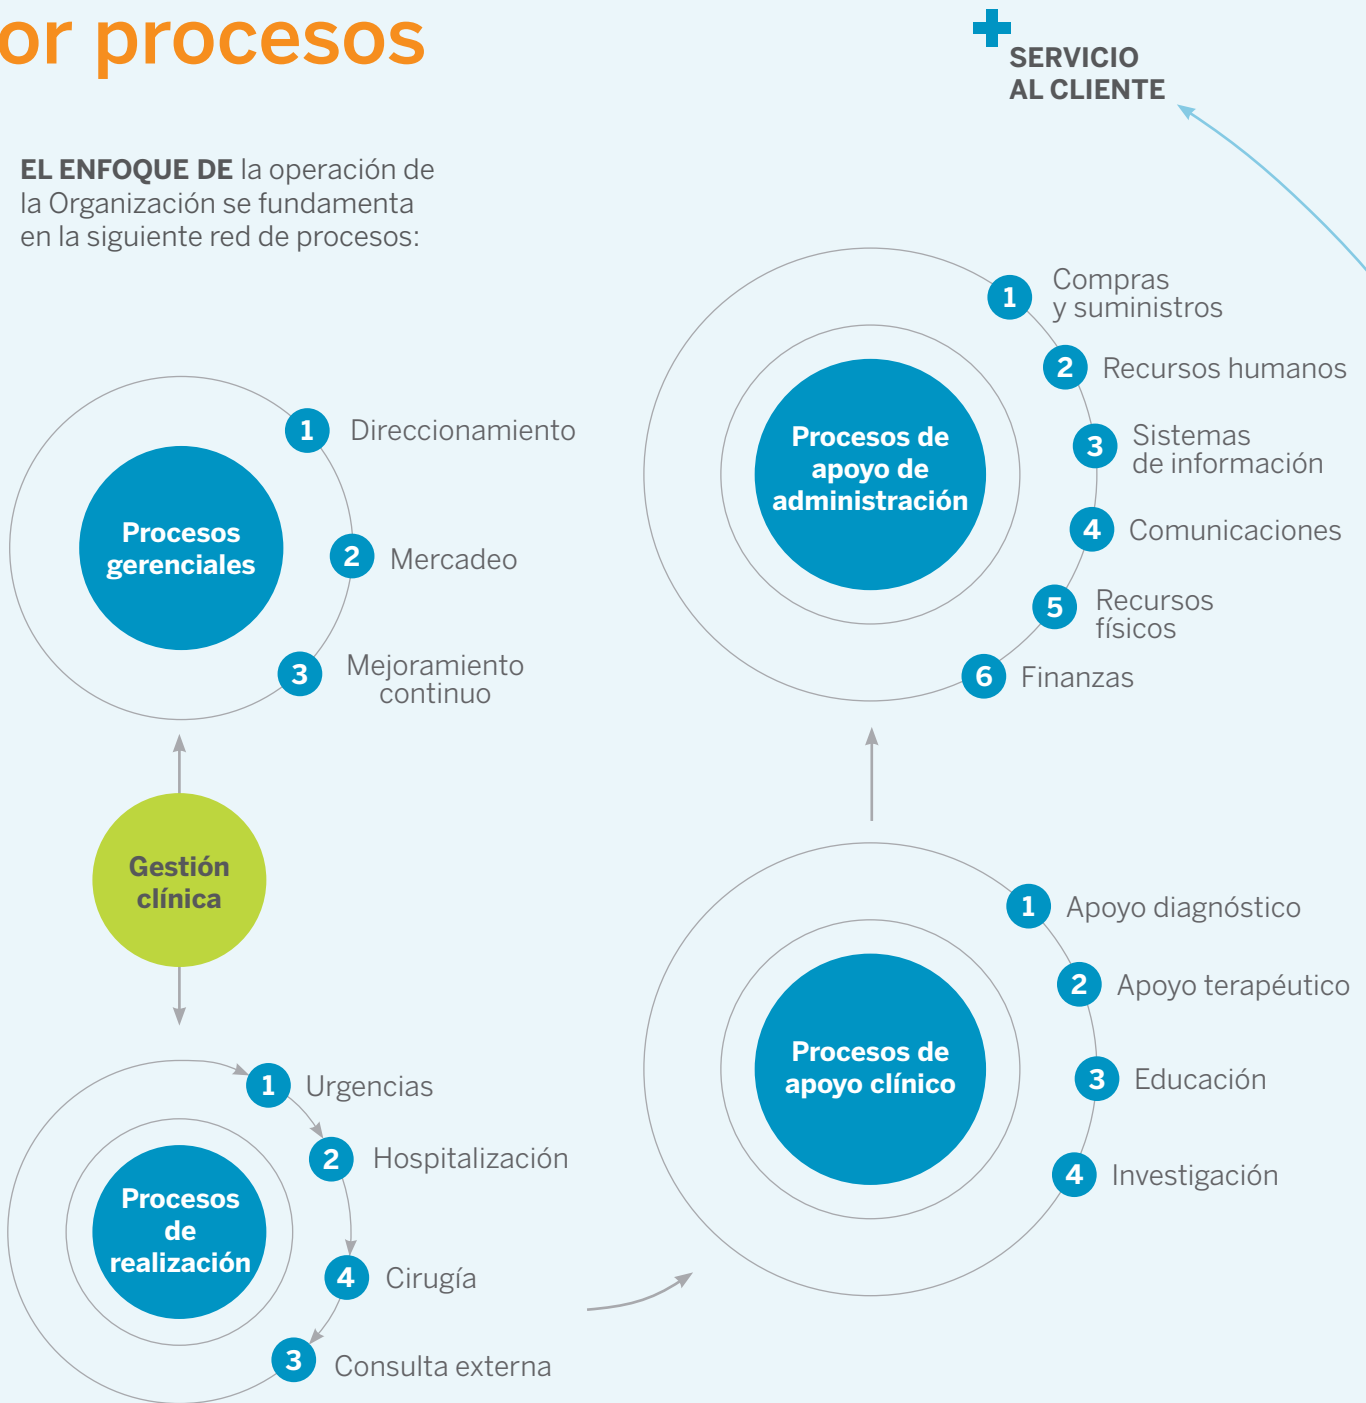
or procesos

SERVICIO AL CLIENTE

EL ENFOQUE DE la operación de la Organización se fundamenta en la siguiente red de procesos:

Procesos gerenciales

1 Direccionamiento

2 Mercadeo

3 Mejoramiento continuo

Procesos de apoyo de administración

1 Compras y suministros

2 Recursos humanos

3 Sistemas de información

4 Comunicaciones

5 Recursos físicos

6 Finanzas

Gestión clínica

Procesos de apoyo clínico

1 Apoyo diagnóstico

2 Apoyo terapéutico

3 Educación

4 Investigación

Procesos de realización

1 Urgencias

2 Hospitalización

4 Cirugía

3 Consulta externa